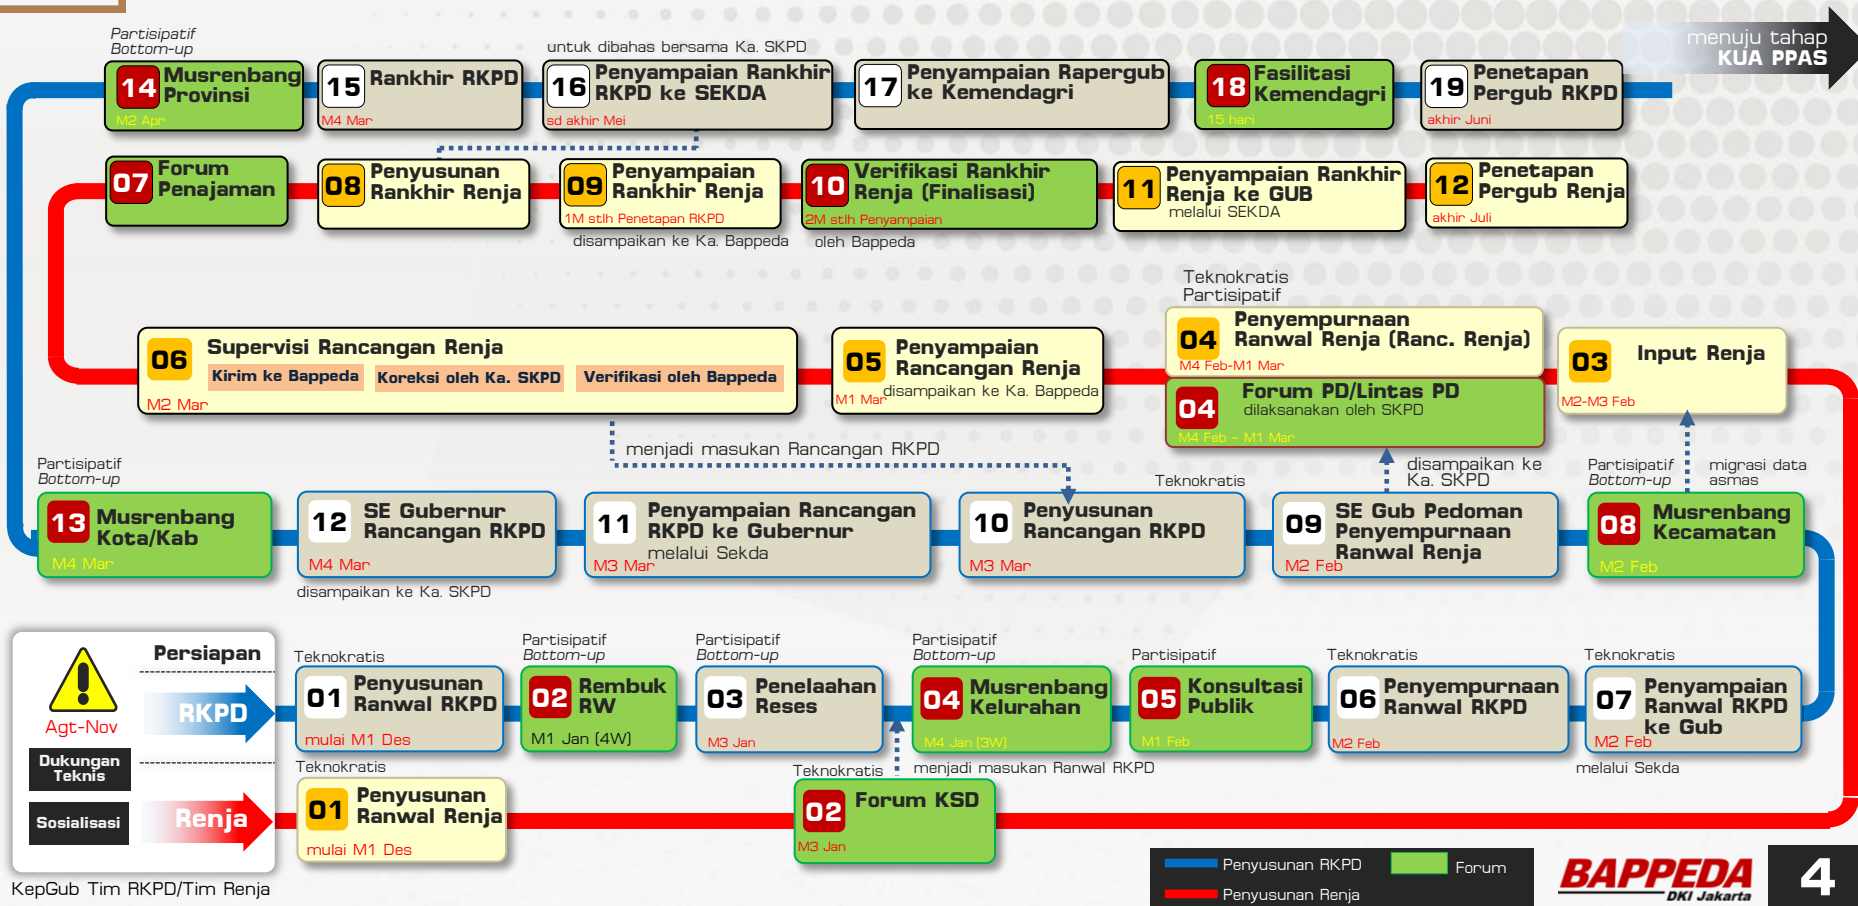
Partisipatif
Bottom-up

untuk dibahas bersama Ka. SKPD

menuju tahap
KUA PPAS

14 Musrenbang Provinsi
M2 Apr

15 Rankhir RKPD
M4 Mar

16 Penyampaian Rankhir RKPD ke SEKDA
sd akhir Mei

17 Penyampaian Rapergub ke Kemendagri

18 Fasilitasi Kemendagri
15 hari

19 Penetapan Pergub RKPD
akhir Juni

07 Forum Penajaman

08 Penyusunan Rankhir Renja

09 Penyampaian Rankhir Renja
1M stlh Penetapan RKPD
disampaikan ke Ka. Bappeda

10 Verifikasi Rankhir Renja (Finalisasi)
2M stlh Penyampaian
oleh Bappeda

11 Penyampaian Rankhir Renja ke GUB
melalui SEKDA

12 Penetapan Pergub Renja
akhir Juli

Teknokratis
Partisipatif

06 Supervisi Rancangan Renja
Kirim ke Bappeda
Koreksi oleh Ka. SKPD
Verifikasi oleh Bappeda
M2 Mar

05 Penyampaian Rancangan Renja
M1 Mar
disampaikan ke Ka. Bappeda

04 Penyempurnaan Ranwal Renja (Ranc. Renja)
M4 Feb-M1 Mar

04 Forum PD/Lintas PD
dilaksanakan oleh SKPD
M4 Feb – M1 Mar

03 Input Renja
M2-M3 Feb

menjadi masukan Rancangan RKPD

Partisipatif
Bottom-up

13 Musrenbang Kota/Kab
M4 Mar

12 SE Gubernur Rancangan RKPD
M4 Mar
disampaikan ke Ka. SKPD

11 Penyampaian Rancangan RKPD ke Gubernur
melalui Sekda
M3 Mar

Teknokratis

10 Penyusunan Rancangan RKPD
M3 Mar

disampaikan ke Ka. SKPD

09 SE Gub Pedoman Penyempurnaan Ranwal Renja
M2 Feb

Partisipatif
Bottom-up

migrasi data asmas

08 Musrenbang Kecamatan
M2 Feb

Persiapan
Agt-Nov
RKPD
Dukungan Teknis
Sosialisasi
Renja

Teknokratis
01 Penyusunan Ranwal RKPD
mulai M1 Des

Partisipatif
Bottom-up
02 Rembuk RW
M1 Jan (4W)

Partisipatif
Bottom-up
03 Penelaahan Reses
M3 Jan

Partisipatif
Bottom-up
04 Musrenbang Kelurahan
M4 Jan (3W)

Partisipatif
05 Konsultasi Publik
M1 Feb

Teknokratis
06 Penyempurnaan Ranwal RKPD
M2 Feb

Teknokratis
07 Penyampaian Ranwal RKPD ke Gub
M2 Feb
melalui Sekda

Teknokratis
01 Penyusunan Ranwal Renja
mulai M1 Des

Teknokratis
02 Forum KSD
M3 Jan

menjadi masukan Ranwal RKPD

KepGub Tim RKPD/Tim Renja

Penyusunan RKPD
Forum
Penyusunan Renja

BAPPEDA
DKI Jakarta

4